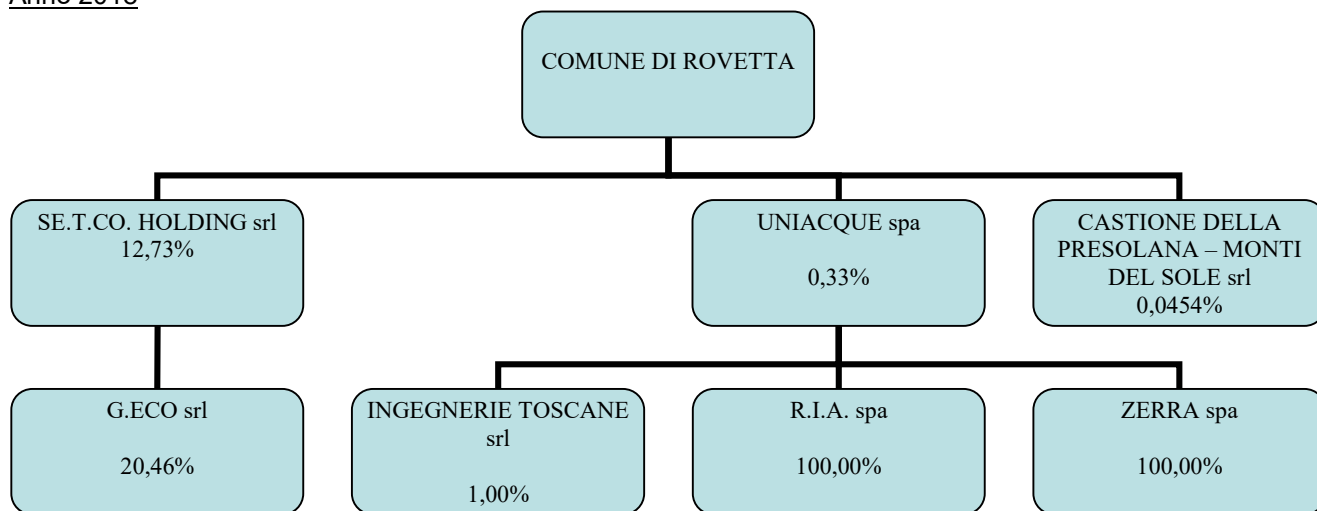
Anno 20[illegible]

COMUNE DI ROVETTA

SE.T.CO. HOLDING srl
12,73%

UNIACQUE spa

0,33%

CASTIONE DELLA PRESOLANA – MONTI DEL SOLE srl
0,0454%

G.ECO srl

20,46%

INGEGNERIE TOSCANE srl

1,00%

R.I.A. spa

100,00%

ZERRA spa

100,00%